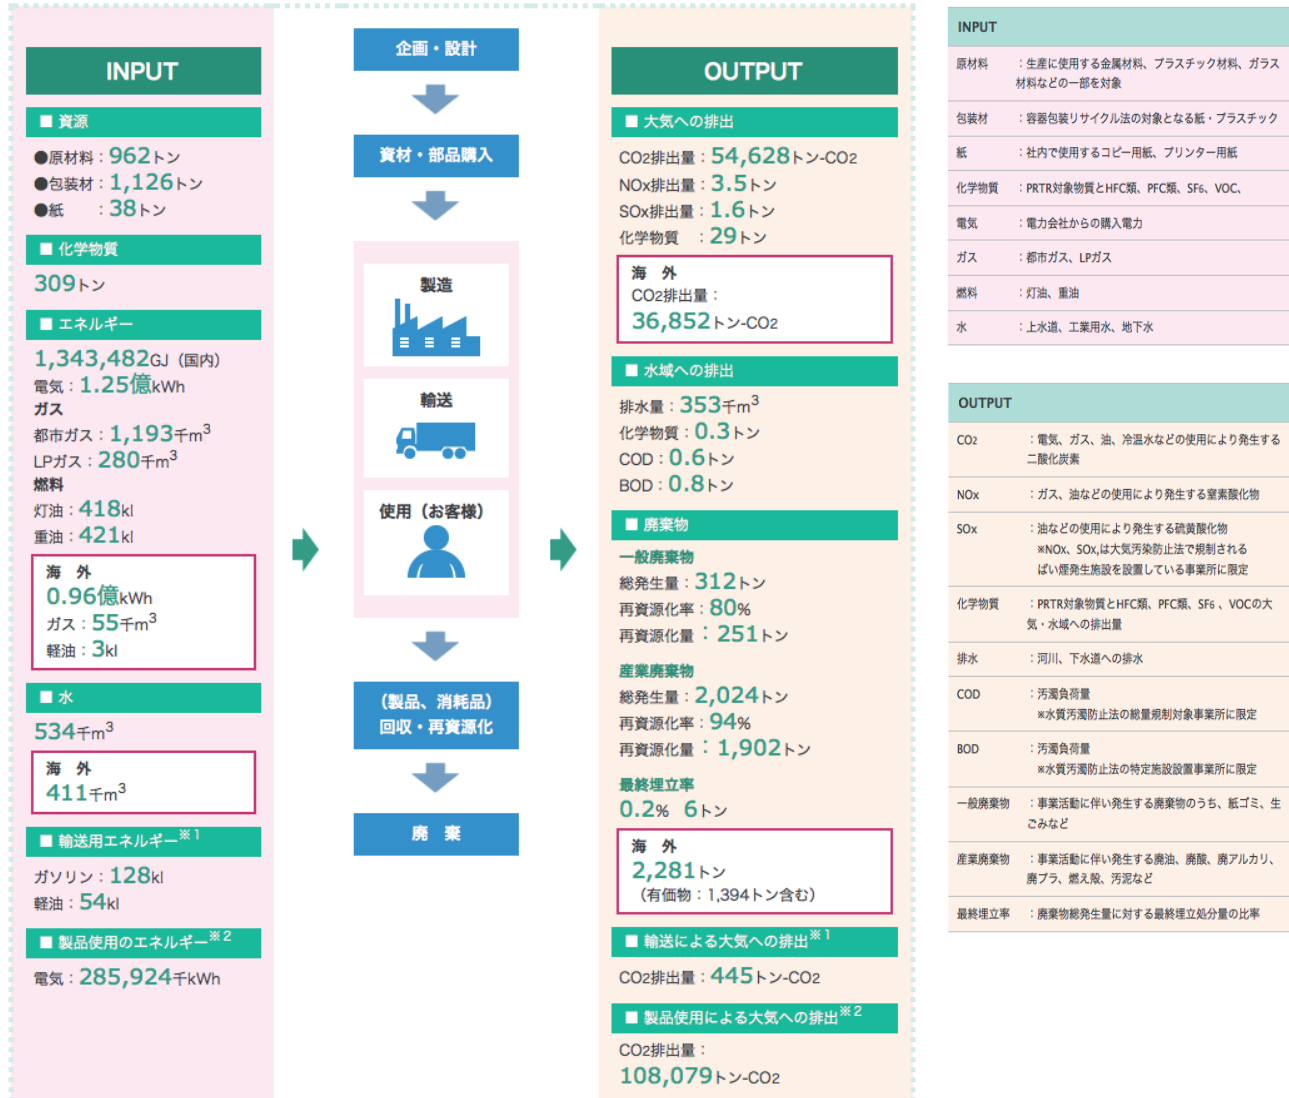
INPUT

■ 資源

●原材料：962トン
●包装材：1,126トン
●紙　：38トン

■ 化学物質

309トン

■ エネルギー

1,343,482GJ（国内）
電気：1.25億kWh
ガス
都市ガス：1,193千$m^3$
LPガス：280千$m^3$
燃料
灯油：418kl
重油：421kl

海　外
0.96億kWh
ガス：55千$m^3$
軽油：3kl

■ 水

534千$m^3$

海　外
411千$m^3$

■ 輸送用エネルギー※1

ガソリン：128kl
軽油：54kl

■ 製品使用のエネルギー※2

電気：285,924千kWh

企画・設計

資材・部品購入

製造

輸送

使用（お客様）

（製品、消耗品）回収・再資源化

廃　棄

OUTPUT

■ 大気への排出

CO2排出量：54,628トン-CO2
NOx排出量：3.5トン
SOx排出量：1.6トン
化学物質　：29トン

海　外
CO2排出量：
36,852トン-CO2

■ 水域への排出

排水量：353千$m^3$
化学物質：0.3トン
COD：0.6トン
BOD：0.8トン

■ 廃棄物

一般廃棄物
総発生量：312トン
再資源化率：80%
再資源化量：251トン

産業廃棄物
総発生量：2,024トン
再資源化率：94%
再資源化量：1,902トン

最終埋立率
0.2%　6トン

海　外
2,281トン
（有価物：1,394トン含む）

■ 輸送による大気への排出※1

CO2排出量：445トン-CO2

■ 製品使用による大気への排出※2

CO2排出量：
108,079トン-CO2

INPUT

| | |
|---|---|
| 原材料 | ：生産に使用する金属材料、プラスチック材料、ガラス材料などの一部を対象 |
| 包装材 | ：容器包装リサイクル法の対象となる紙・プラスチック |
| 紙 | ：社内で使用するコピー用紙、プリンター用紙 |
| 化学物質 | ：PRTR対象物質とHFC類、PFC類、SF6、VOC、 |
| 電気 | ：電力会社からの購入電力 |
| ガス | ：都市ガス、LPガス |
| 燃料 | ：灯油、重油 |
| 水 | ：上水道、工業用水、地下水 |

OUTPUT

| | |
|---|---|
| CO2 | ：電気、ガス、油、冷温水などの使用により発生する二酸化炭素 |
| NOx | ：ガス、油などの使用により発生する窒素酸化物 |
| SOx | ：油などの使用により発生する硫黄酸化物 ※NOx、SOxは大気汚染防止法で規制されるばい煙発生施設を設置している事業所に限定 |
| 化学物質 | ：PRTR対象物質とHFC類、PFC類、SF6、VOCの大気・水域への排出量 |
| 排水 | ：河川、下水道への排水 |
| COD | ：汚濁負荷量 ※水質汚濁防止法の総量規制対象事業所に限定 |
| BOD | ：汚濁負荷量 ※水質汚濁防止法の特定施設設置事業所に限定 |
| 一般廃棄物 | ：事業活動に伴い発生する廃棄物のうち、紙ゴミ、生ごみなど |
| 産業廃棄物 | ：事業活動に伴い発生する廃油、廃酸、廃アルカリ、廃プラ、燃え殻、汚泥など |
| 最終埋立率 | ：廃棄物総発生量に対する最終埋立処分量の比率 |